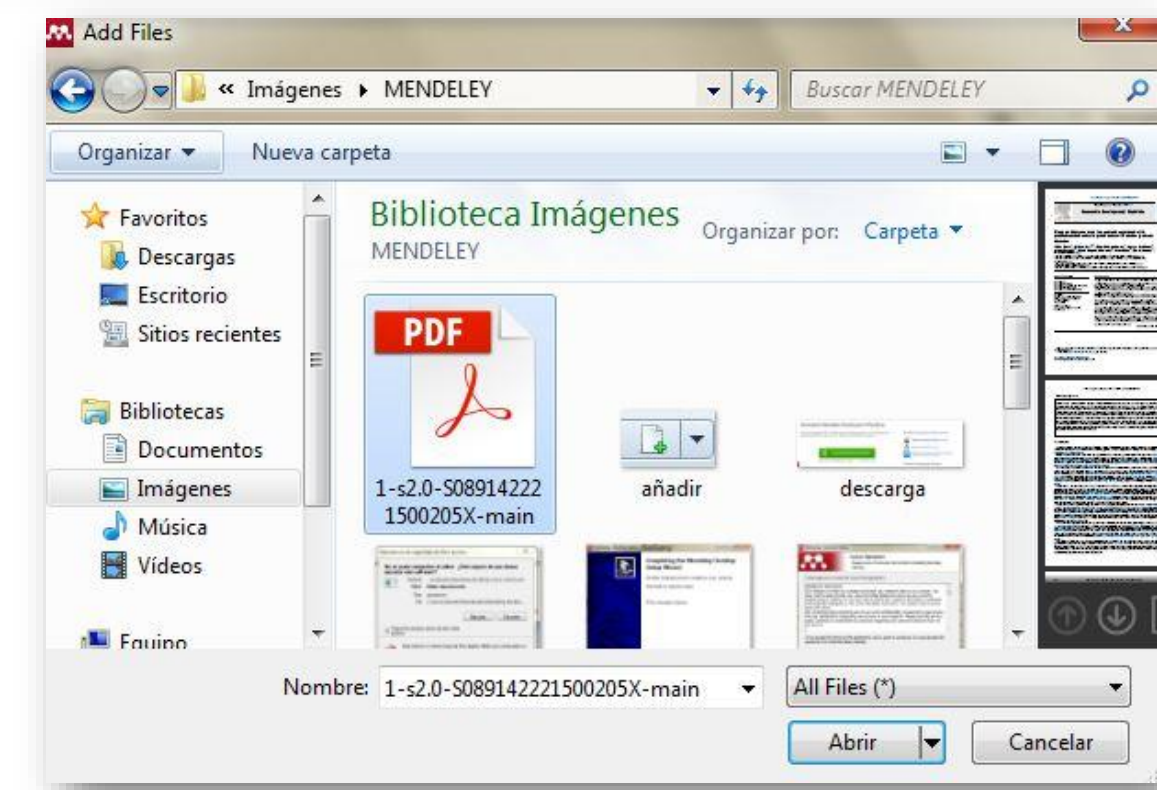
Add Files

« Imágenes ▸ MENDELEY

Buscar MENDELEY

Organizar ▾ Nueva carpeta

Favoritos
Descargas
Escritorio
Sitios recientes

Bibliotecas
Documentos
Imágenes
Música
Vídeos

Equipo

Biblioteca Imágenes
MENDELEY

Organizar por: Carpeta ▾

PDF
1-s2.0-S089142221500205X-main

añadir

descarga

Nombre: 1-s2.0-S089142221500205X-main

All Files (*)

Abrir

Cancelar